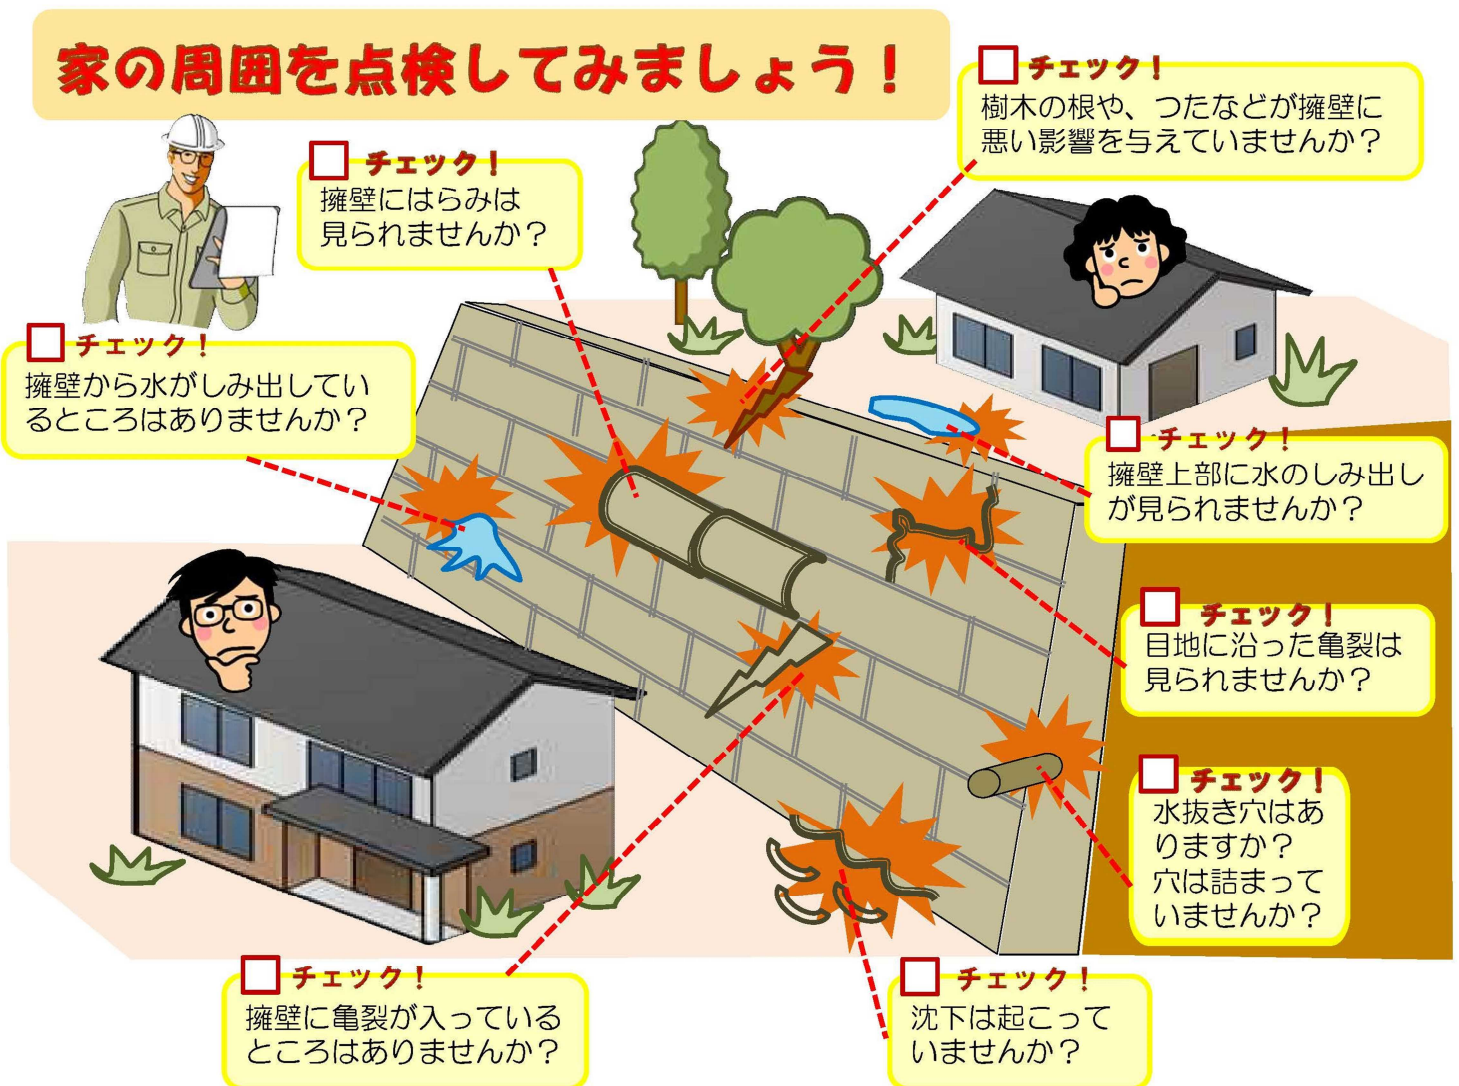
家の周囲を点検してみましょう！

チェック！
擁壁にはらみは見られませんか？

チェック！
樹木の根や、つたなどが擁壁に悪い影響を与えていませんか？

チェック！
擁壁から水がしみ出しているところはありませんか？

チェック！
擁壁上部に水のしみ出しが見られませんか？

チェック！
目地に沿った亀裂は見られませんか？

チェック！
水抜き穴はありますか？
穴は詰まっていませんか？

チェック！
擁壁に亀裂が入っているところはありませんか？

チェック！
沈下は起こっていませんか？